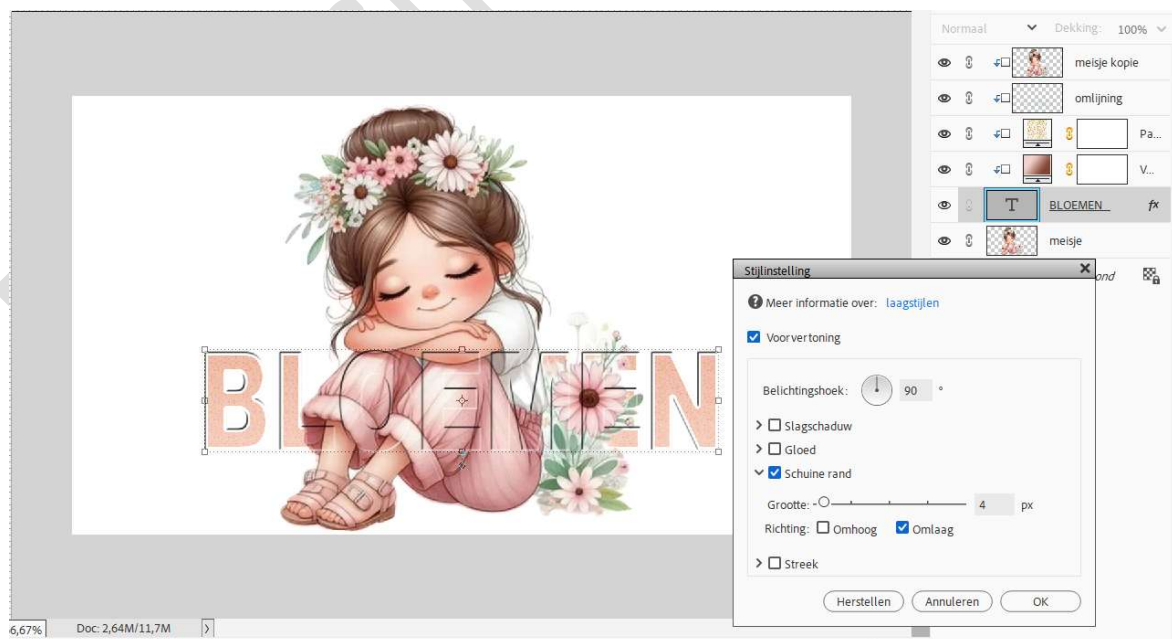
Normaal
Dekking: 100%
meisje kopie
omlijning
Pa...
V...
BLOEMEN
fx
meisje
ond

BLOEMEN

Stijlinstelling
Meer informatie over: laagstijlen
Voorvertoning
Belichtingshoek: 90 °
Slagschaduw
Gloed
Schuine rand
Grootte: 4 px
Richting: Omhoog Omlaag
Streek
Herstellen
Annuleren
OK

6,67%
Doc: 2,64M/11,7M